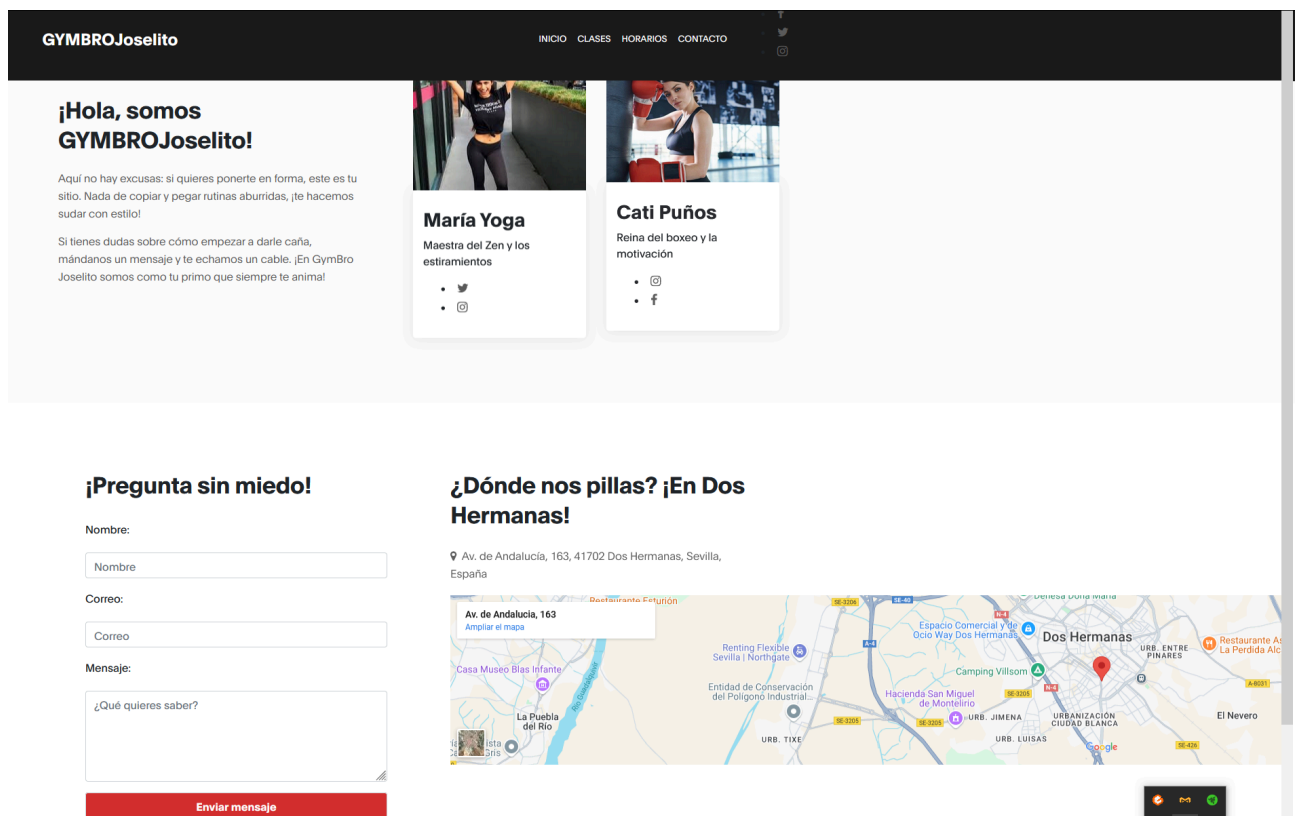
GYMBROJoselito

INICIO CLASES HORARIOS CONTACTO

¡Hola, somos GYMBROJoselito!

Aquí no hay excusas: si quieres ponerte en forma, este es tu sitio. Nada de copiar y pegar rutinas aburridas, ¡te hacemos sudar con estilo!

Si tienes dudas sobre cómo empezar a darle caña, mándanos un mensaje y te echamos un cable. ¡En GymBro Joselito somos como tu primo que siempre te anima!

María Yoga

Maestra del Zen y los estiramientos

Cati Puños

Reina del boxeo y la motivación

¡Pregunta sin miedo!

Nombre:

Nombre

Correo:

Correo

Mensaje:

¿Qué quieres saber?

Enviar mensaje

¿Dónde nos pillas? ¡En Dos Hermanas!

Av. de Andalucía, 163, 41702 Dos Hermanas, Sevilla, España

Av. de Andalucía, 163
Ampliar el mapa

Restaurante Esturión
SE-3206
SE-40
Dehesa Doña María
N-4
Espacio Comercial y de Ocio Way Dos Hermanas
Dos Hermanas
URB. ENTRE PINARES
Restaurante As La Perdida Alc
Renting Flexible Sevilla | Northgate
A-4
Casa Museo Blas Infante
Río Guadalquivir
Camping Villsom
Entidad de Conservación del Polígono Industrial...
SE-3205
N-4
A-8031
Hacienda San Miguel de Montelirio
SE-3205
URB. JIMENA
URBANIZACIÓN CIUDAD BLANCA
El Nevero
La Puebla del Río
SE-3205
URB. TIXE
URB. LUISAS
SE-426
Google